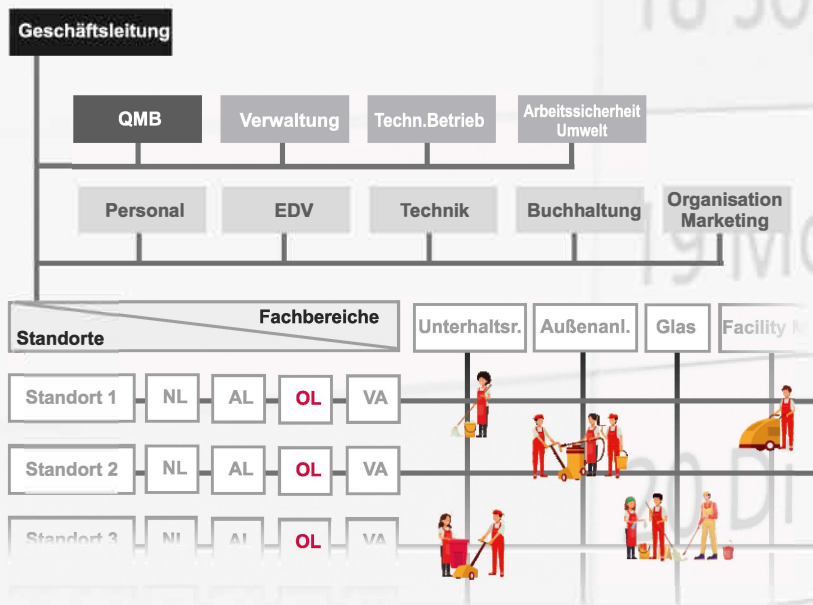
Geschäftsleitung

QMB

Verwaltung

Techn.Betrieb

Arbeitssicherheit Umwelt

Personal

EDV

Technik

Buchhaltung

Organisation Marketing

Fachbereiche

Standorte

Unterhaltsr.

Außenanl.

Glas

Facility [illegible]

Standort 1

NL

AL

OL

VA

Standort 2

NL

AL

OL

VA

Standort 3

NL

AL

OL

VA